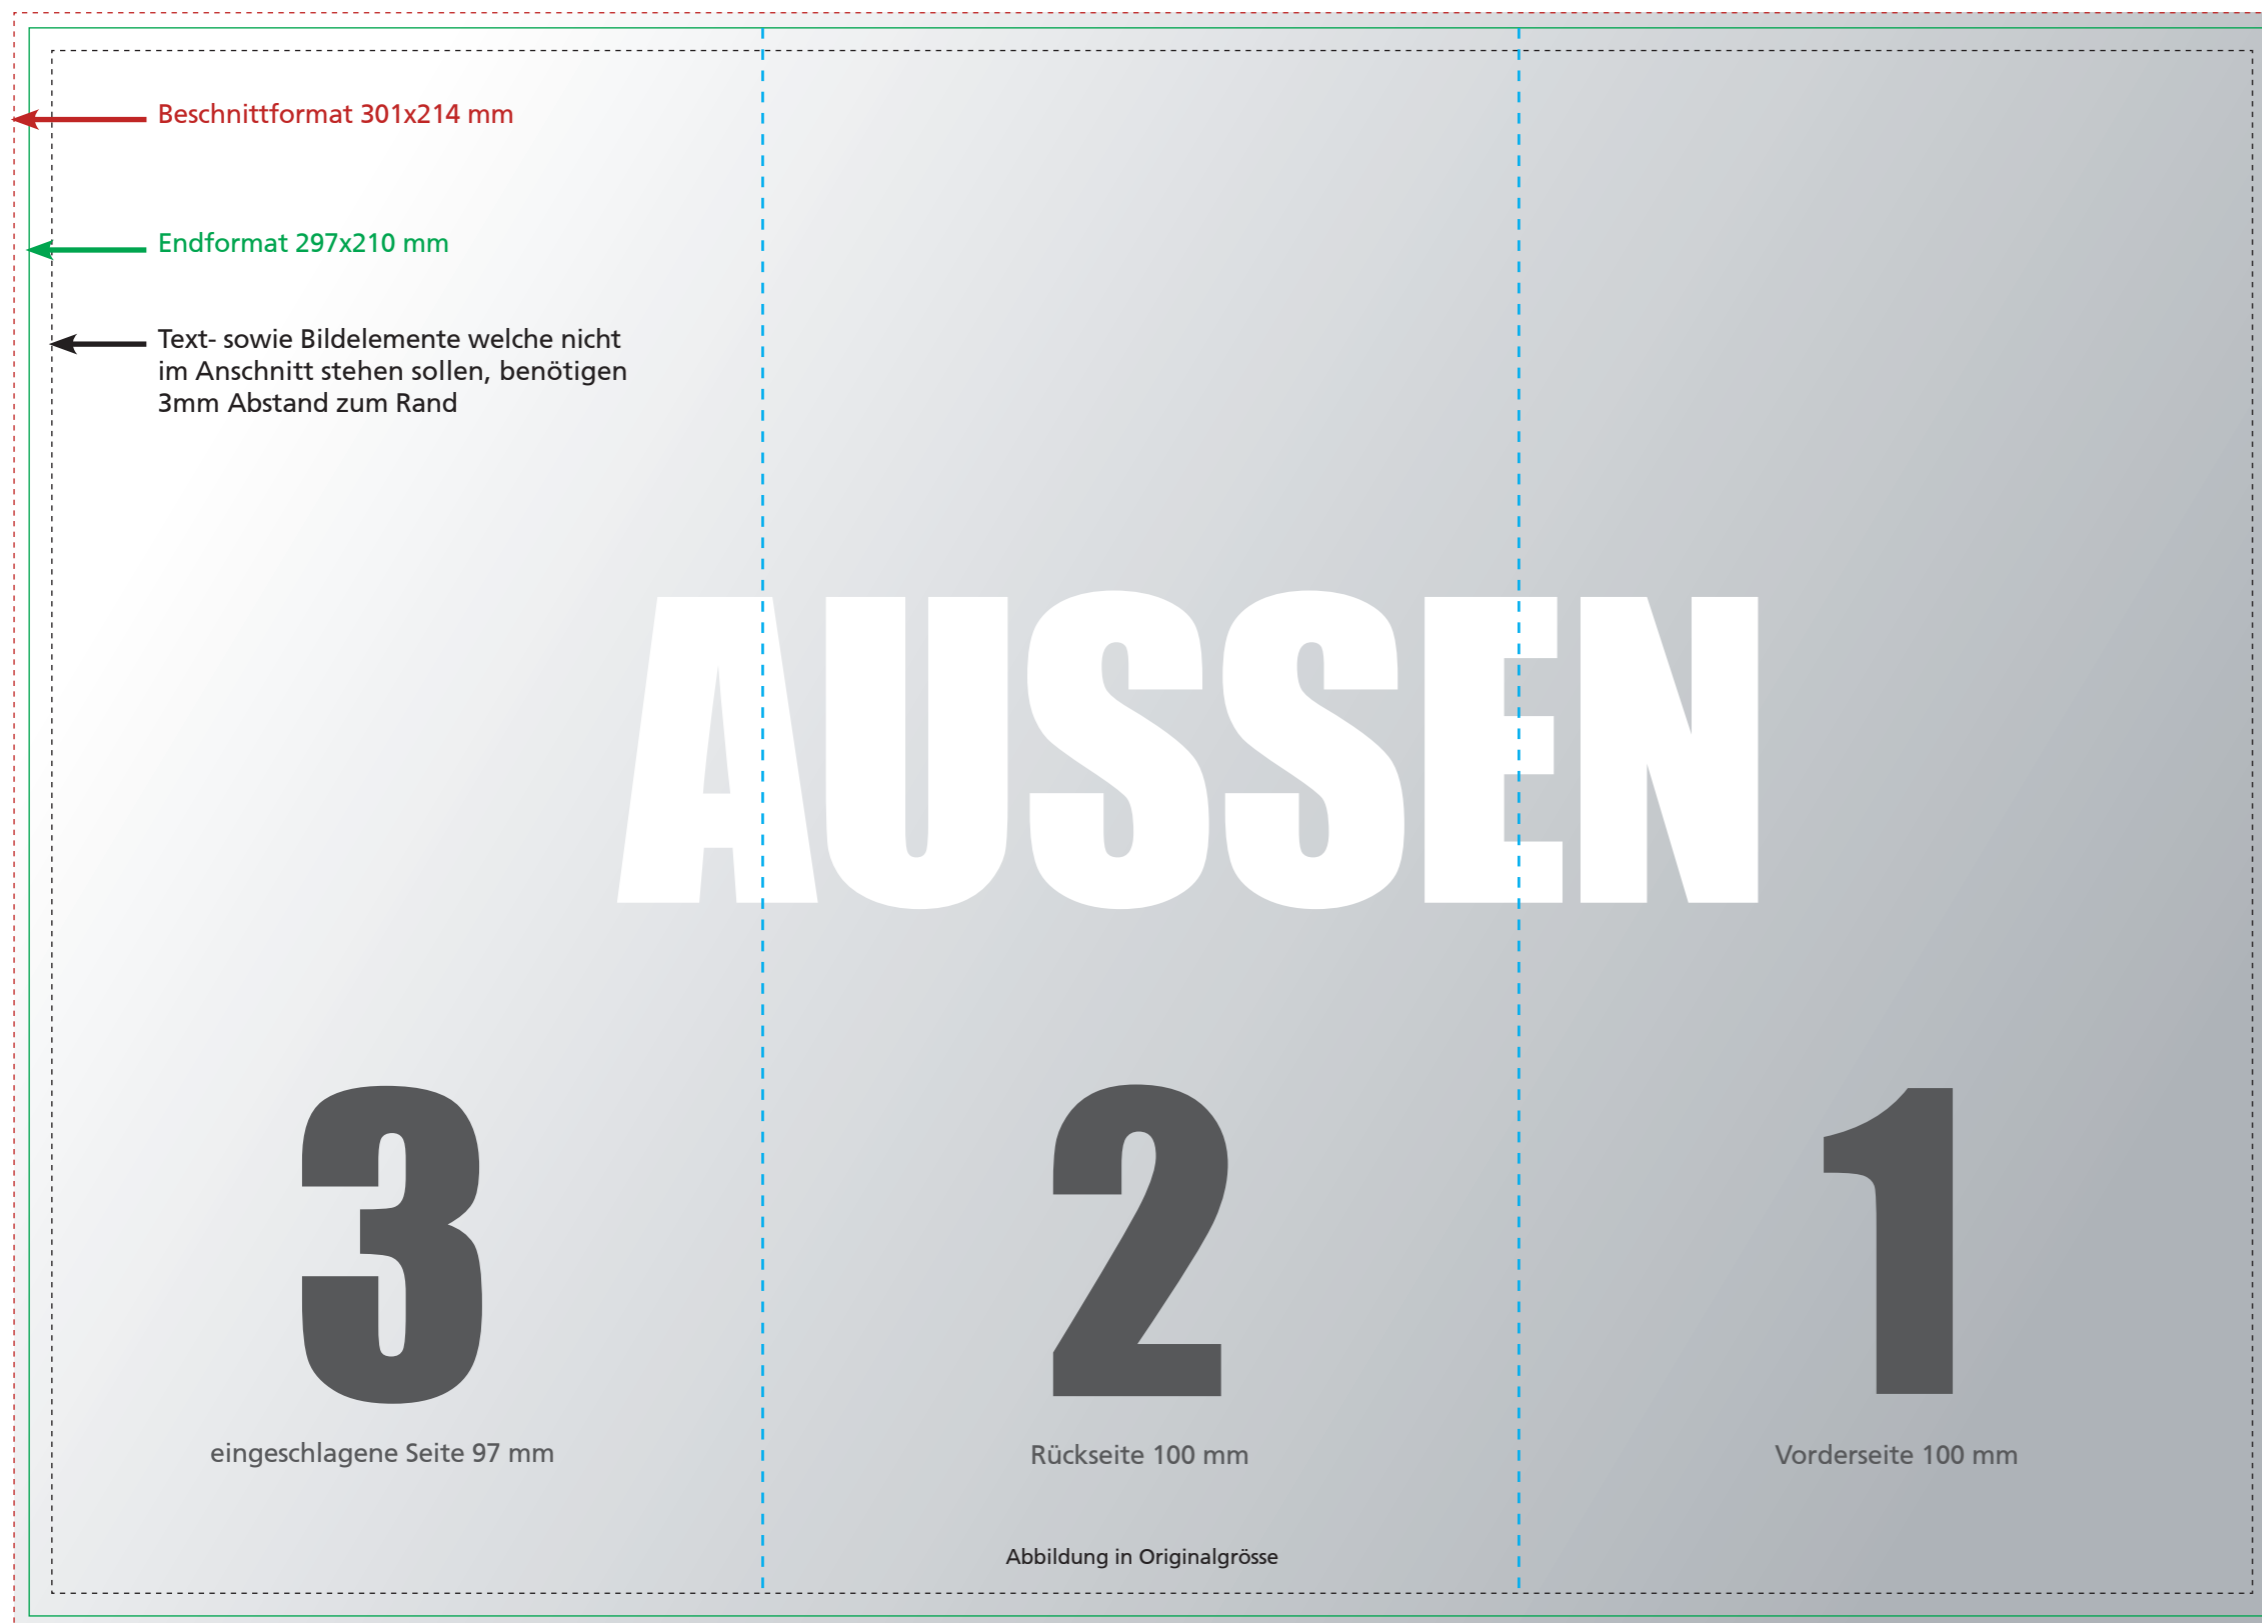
Beschnittformat 301x214 mm

Endformat 297x210 mm

Text- sowie Bildelemente welche nicht im Anschnitt stehen sollen, benötigen 3mm Abstand zum Rand

AUSSEN

3

eingeschlagene Seite 97 mm

2

Rückseite 100 mm

1

Vorderseite 100 mm

Abbildung in Originalgrösse